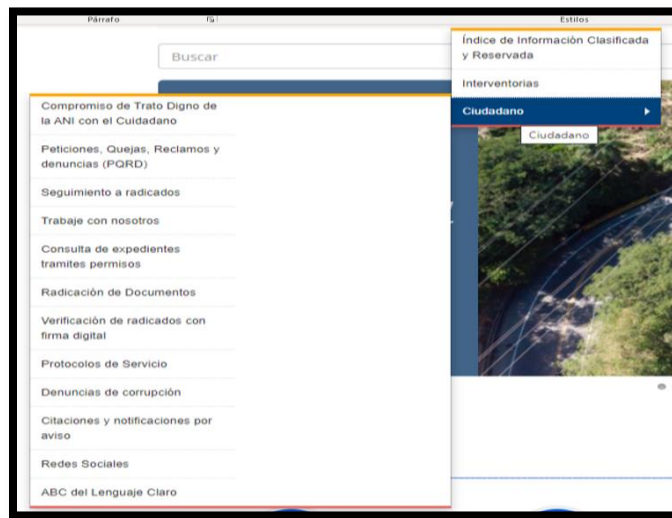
Párrafo

Estilos

Buscar

Índice de Información Clasificada y Reservada

Interventorias

Ciudadano

Ciudadano

Compromiso de Trato Digno de la ANI con el Cuidadano

Peticiones, Quejas, Reclamos y denuncias (PQRD)

Seguimiento a radicados

Trabaje con nosotros

Consulta de expedientes tramites permisos

Radicación de Documentos

Verificación de radicados con firma digital

Protocolos de Servicio

Denuncias de corrupción

Citaciones y notificaciones por aviso

Redes Sociales

ABC del Lenguaje Claro